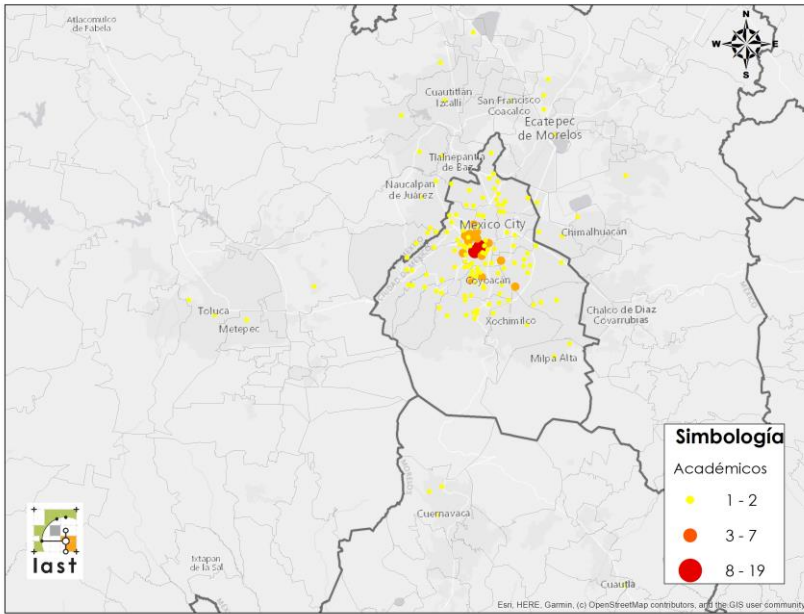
Atlacomulco de Fabela

N
W E
S

Cuautitlán Izcalli
San Francisco Coacalco
Ecatepec de Morelos
Tlalnepantla de Baz
Naucalpan de Juárez
Mexico City
Chimalhuacán
Coyoacán
Toluca
Metepec
Chalco de Diaz Covarrubias
Xochimilco
Milpa Alta
Cuernavaca
Ixtapan de la Sal
Cuautla

Simbología
Académicos
1 - 2
3 - 7
8 - 19

last

Esri, HERE, Garmin, (c) OpenStreetMap contributors, and the GIS user community